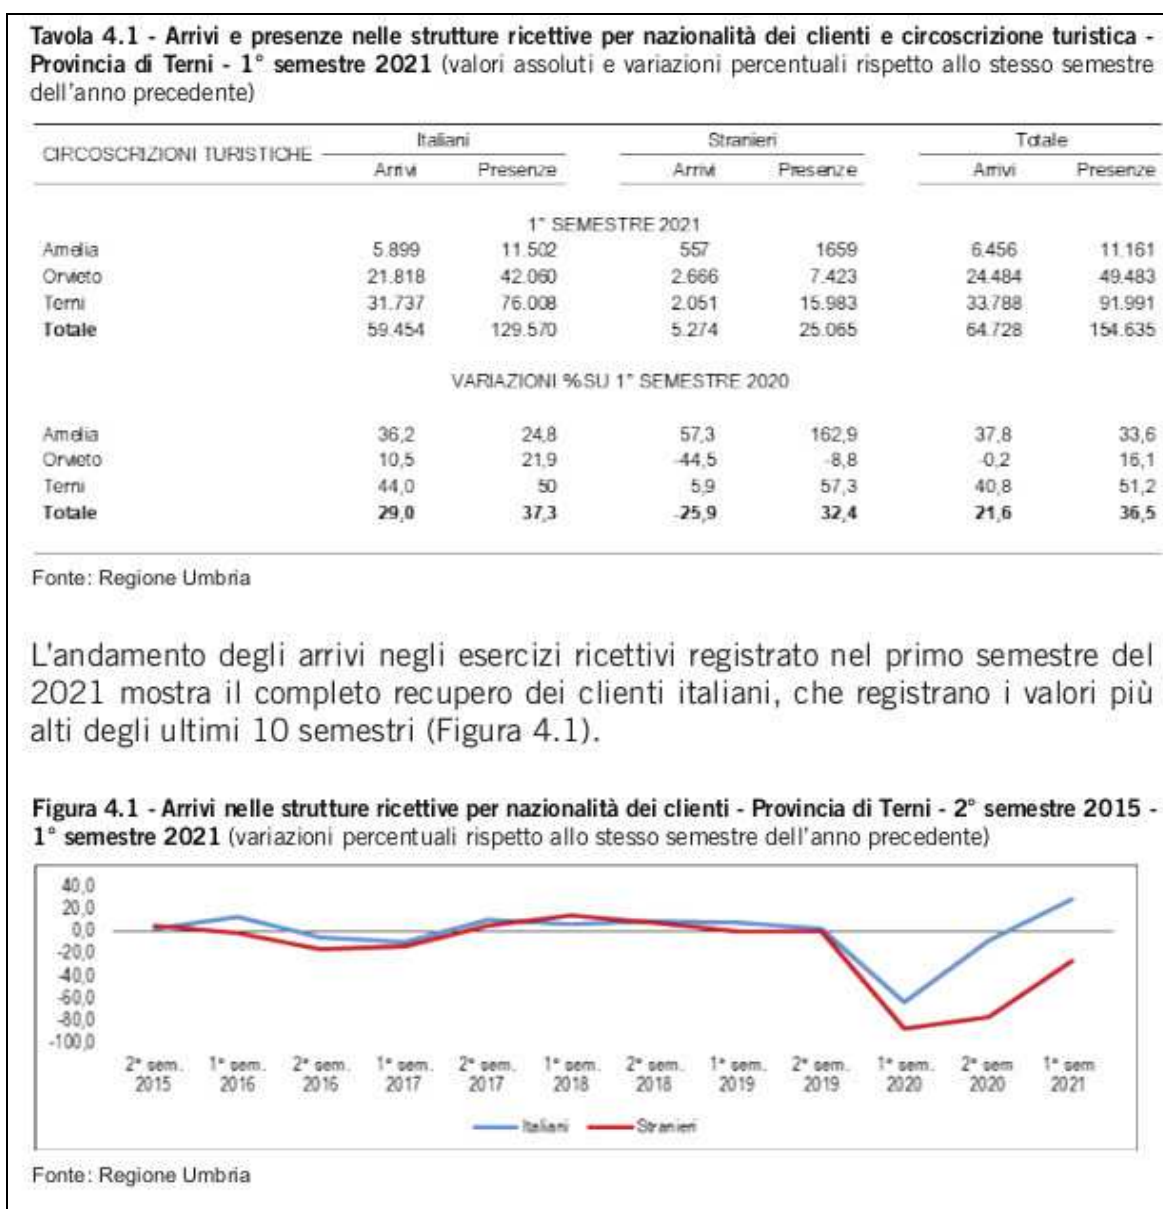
**Tavola 4.1 - Arrivi e presenze nelle strutture ricettive per nazionalità dei clienti e circoscrizione turistica - Provincia di Terni - 1° semestre 2021** (valori assoluti e variazioni percentuali rispetto allo stesso semestre dell'anno precedente)

| CIRCOSCRIZIONI TURISTICHE | Italiani Arrivi | Italiani Presenze | Stranieri Arrivi | Stranieri Presenze | Totale Arrivi | Totale Presenze |
|---|---|---|---|---|---|---|
| | | | 1° SEMESTRE 2021 | | | |
| Amelia | 5.899 | 11.502 | 557 | 1659 | 6.456 | 11.161 |
| Orvieto | 21.818 | 42.060 | 2.666 | 7.423 | 24.484 | 49.483 |
| Terni | 31.737 | 76.008 | 2.051 | 15.983 | 33.788 | 91.991 |
| **Totale** | 59.454 | 129.570 | 5.274 | 25.065 | 64.728 | 154.635 |
| | | | VARIAZIONI % SU 1° SEMESTRE 2020 | | | |
| Amelia | 36,2 | 24,8 | 57,3 | 162,9 | 37,8 | 33,6 |
| Orvieto | 10,5 | 21,9 | -44,5 | -8,8 | -0,2 | 16,1 |
| Terni | 44,0 | 50 | 5,9 | 57,3 | 40,8 | 51,2 |
| **Totale** | **29,0** | **37,3** | **-25,9** | **32,4** | **21,6** | **36,5** |

Fonte: Regione Umbria

L'andamento degli arrivi negli esercizi ricettivi registrato nel primo semestre del 2021 mostra il completo recupero dei clienti italiani, che registrano i valori più alti degli ultimi 10 semestri (Figura 4.1).

**Figura 4.1 - Arrivi nelle strutture ricettive per nazionalità dei clienti - Provincia di Terni - 2° semestre 2015 - 1° semestre 2021** (variazioni percentuali rispetto allo stesso semestre dell'anno precedente)

40,0
20,0
0,0
-20,0
-40,0
-60,0
-80,0
-100,0

2° sem. 2015
1° sem. 2016
2° sem. 2016
1° sem. 2017
2° sem. 2017
1° sem. 2018
2° sem. 2018
1° sem. 2019
2° sem. 2019
1° sem. 2020
2° sem 2020
1° sem 2021

Italiani
Stranieri

Fonte: Regione Umbria